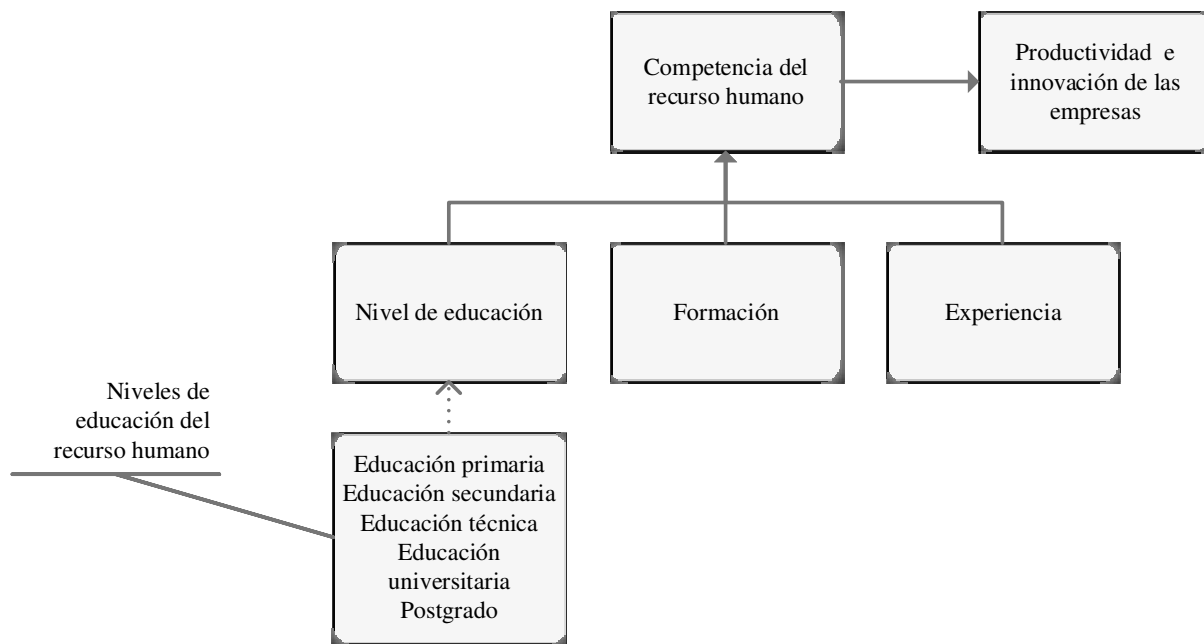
Competencia del recurso humano

Productividad e innovación de las empresas

Nivel de educación

Formación

Experiencia

Niveles de educación del recurso humano

Educación primaria
Educación secundaria
Educación técnica
Educación universitaria
Postgrado